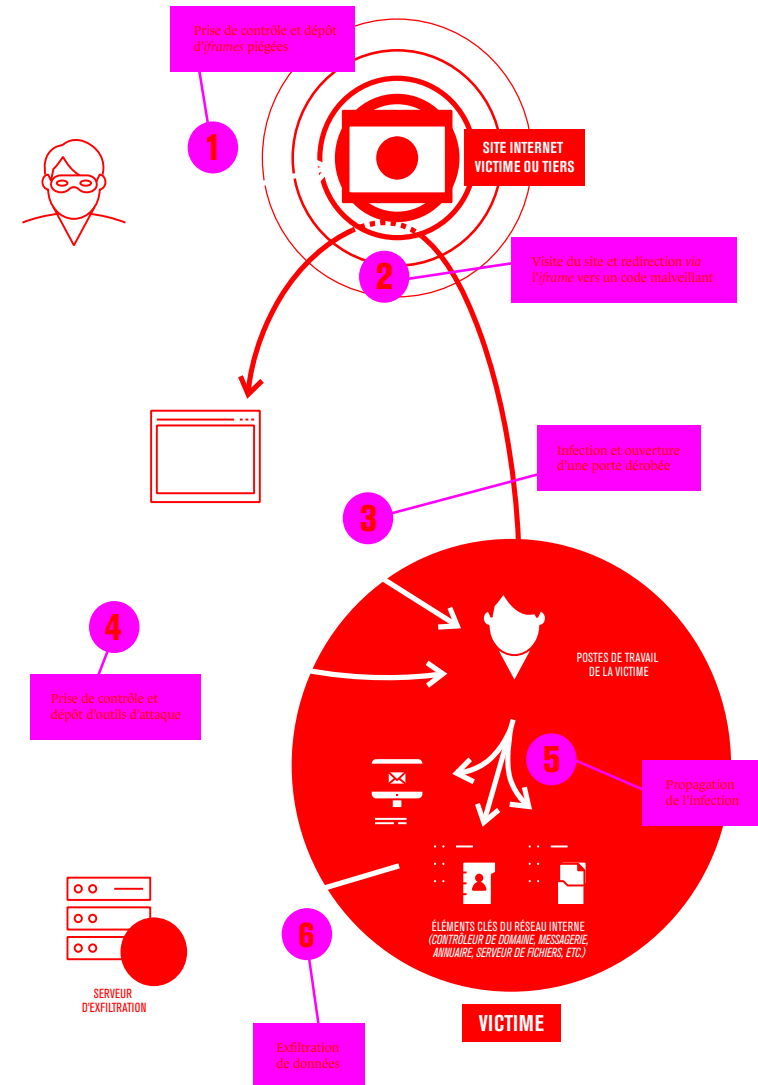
Prise de contrôle et dépôt d'iframes piégées

1

SITE INTERNET VICTIME OU TIERS

2

Visite du site et redirection via l'iframe vers un code malveillant

Infection et ouverture d'une porte dérobée

3

4

Prise de contrôle et dépôt d'outils d'attaque

POSTES DE TRAVAIL DE LA VICTIME

5

Propagation de l'infection

ÉLÉMENTS CLÉS DU RÉSEAU INTERNE (CONTRÔLEUR DE DOMAINE, MESSAGERIE, ANNUAIRE, SERVEUR DE FICHIERS, ETC.)

6

SERVEUR D'EXFILTRATION

VICTIME

Exfiltration de données